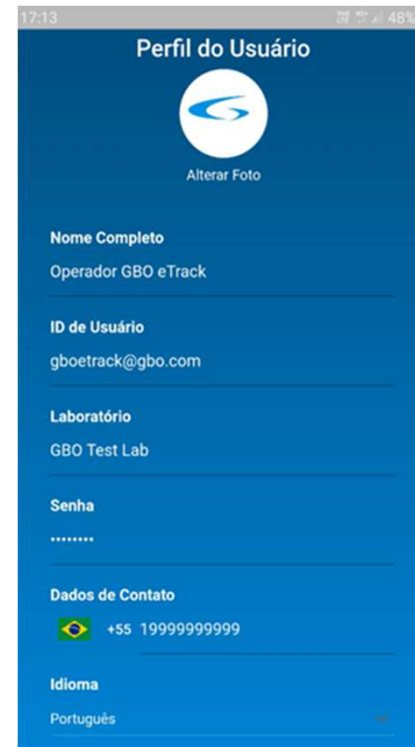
17:13

48%

Perfil do Usuário

Alterar Foto

Nome Completo

Operador GBO eTrack

ID de Usuário

gboetrack@gbo.com

Laboratório

GBO Test Lab

Senha

........

Dados de Contato

+55 19999999999

Idioma

Português